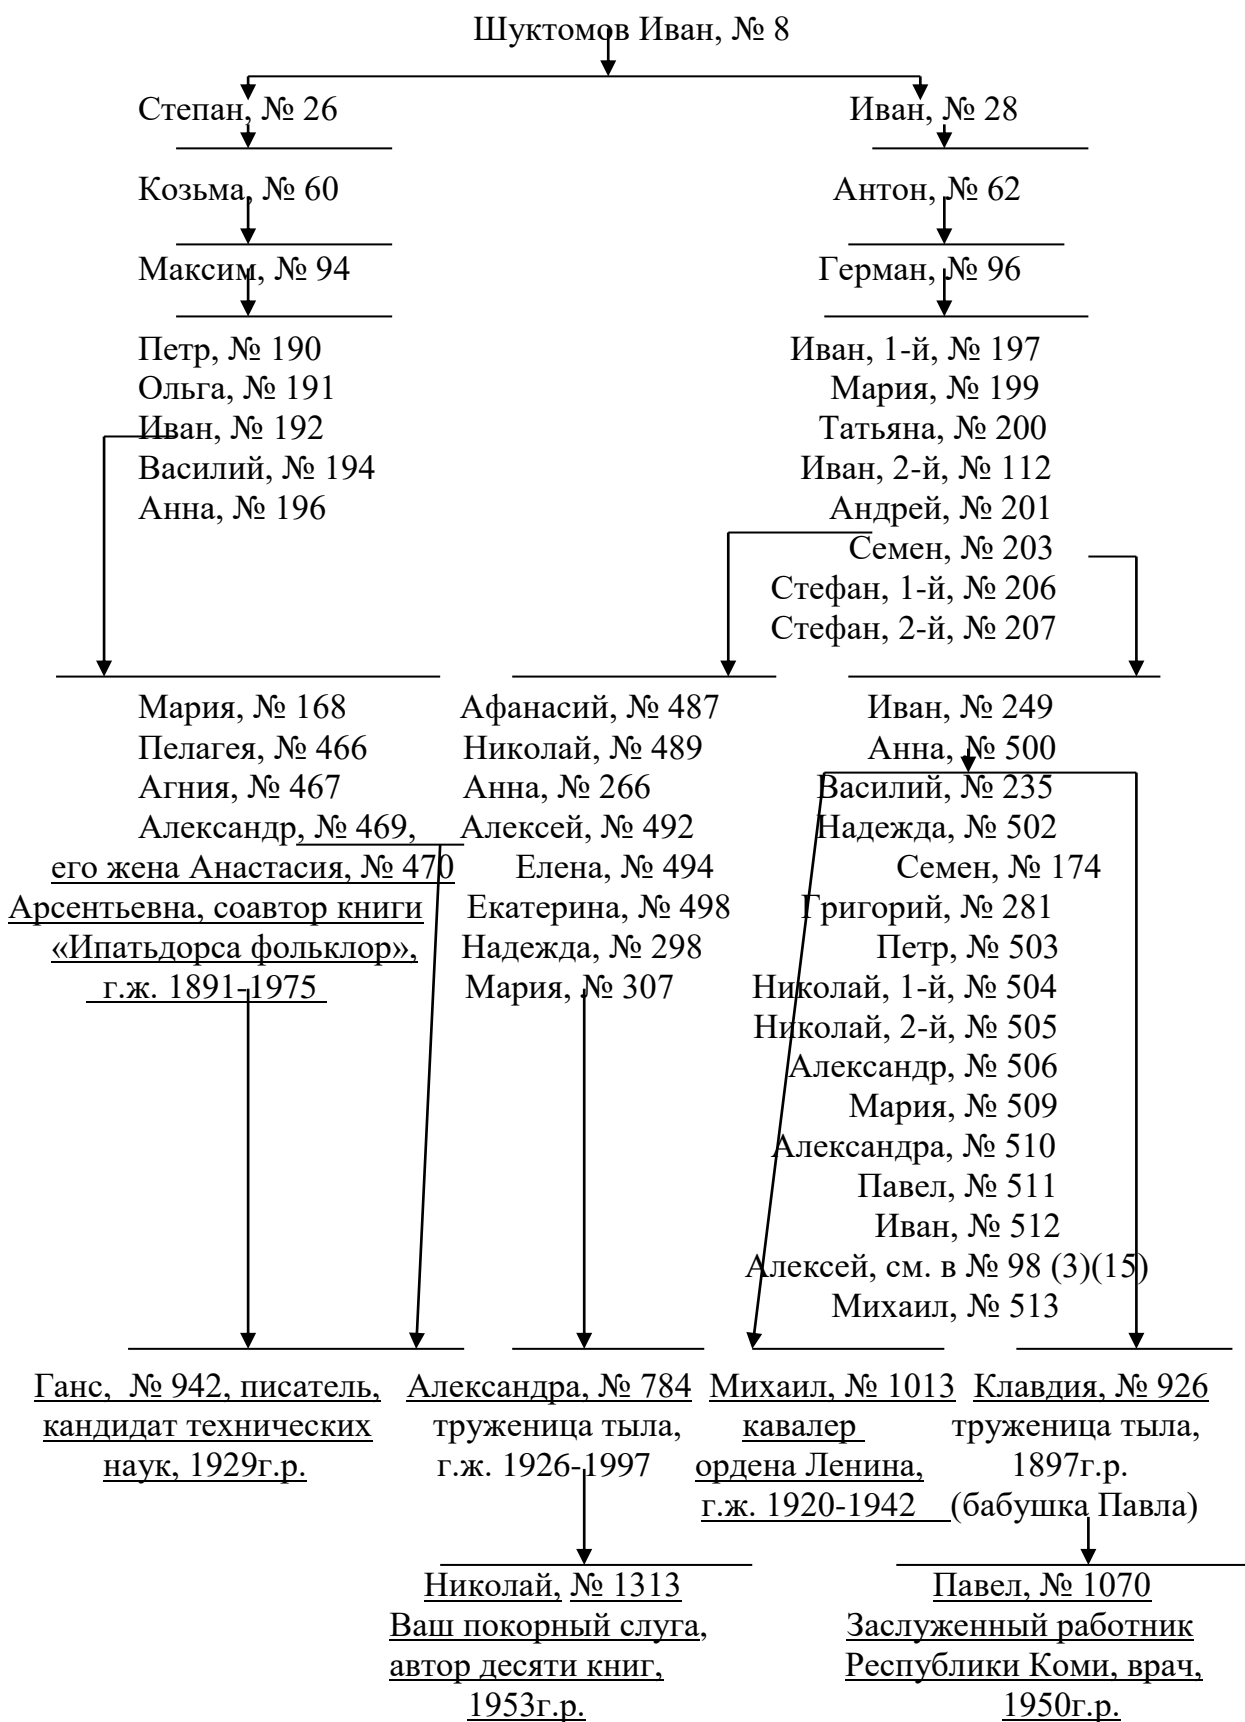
Шуктомов Иван, № 8

Степан, № 26

Иван, № 28

Козьма, № 60

Антон, № 62

Максим, № 94

Герман, № 96

Петр, № 190
Ольга, № 191
Иван, № 192
Василий, № 194
Анна, № 196

Иван, 1-й, № 197
Мария, № 199
Татьяна, № 200
Иван, 2-й, № 112
Андрей, № 201
Семен, № 203
Стефан, 1-й, № 206
Стефан, 2-й, № 207

Мария, № 168
Пелагея, № 466
Агния, № 467
Александр, № 469,
его жена Анастасия, № 470
Арсентьевна, соавтор книги «Ипатьдорса фольклор», г.ж. 1891-1975

Афанасий, № 487
Николай, № 489
Анна, № 266
Алексей, № 492
Елена, № 494
Екатерина, № 498
Надежда, № 298
Мария, № 307

Иван, № 249
Анна, № 500
Василий, № 235
Надежда, № 502
Семен, № 174
Григорий, № 281
Петр, № 503
Николай, 1-й, № 504
Николай, 2-й, № 505
Александр, № 506
Мария, № 509
Александра, № 510
Павел, № 511
Иван, № 512
Алексей, см. в № 98 (3)(15)
Михаил, № 513

Ганс, № 942, писатель, кандидат технических наук, 1929г.р.

Александра, № 784 труженица тыла, г.ж. 1926-1997

Михаил, № 1013 кавалер ордена Ленина, г.ж. 1920-1942

Клавдия, № 926 труженица тыла, 1897г.р. (бабушка Павла)

Николай, № 1313 Ваш покорный слуга, автор десяти книг, 1953г.р.

Павел, № 1070 Заслуженный работник Республики Коми, врач, 1950г.р.